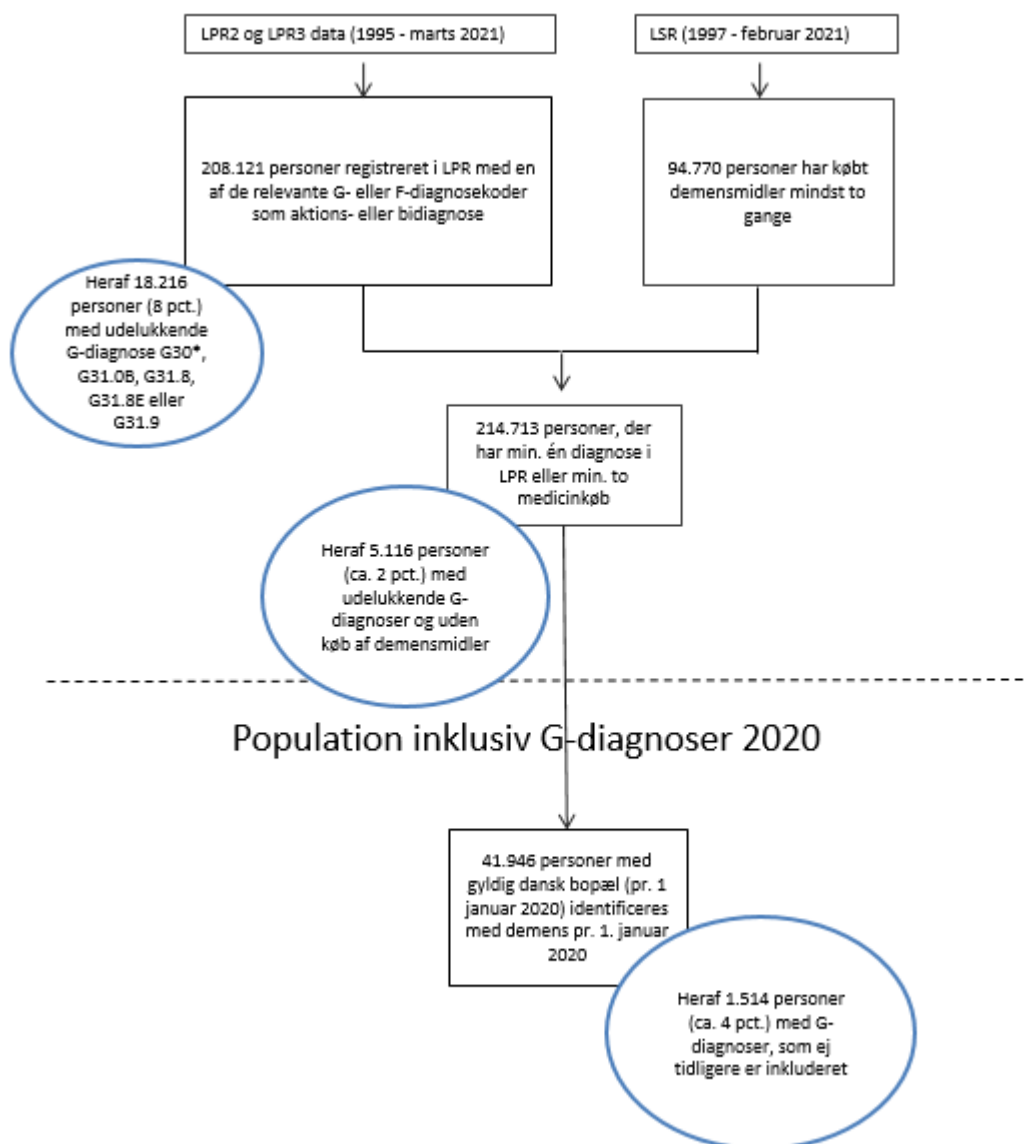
LPR2 og LPR3 data (1995 - marts 2021)

LSR (1997 - februar 2021)

208.121 personer registreret i LPR med en af de relevante G- eller F-diagnosekoder som aktions- eller bidiagnose

94.770 personer har købt demensmidler mindst to gange

Heraf 18.216 personer (8 pct.) med udelukkende G-diagnose G30*, G31.0B, G31.8, G31.8E eller G31.9

214.713 personer, der har min. én diagnose i LPR eller min. to medicinkøb

Heraf 5.116 personer (ca. 2 pct.) med udelukkende G-diagnoser og uden køb af demensmidler

Population inklusiv G-diagnoser 2020

41.946 personer med gyldig dansk bopæl (pr. 1 januar 2020) identificeres med demens pr. 1. januar 2020

Heraf 1.514 personer (ca. 4 pct.) med G-diagnoser, som ej tidligere er inkluderet